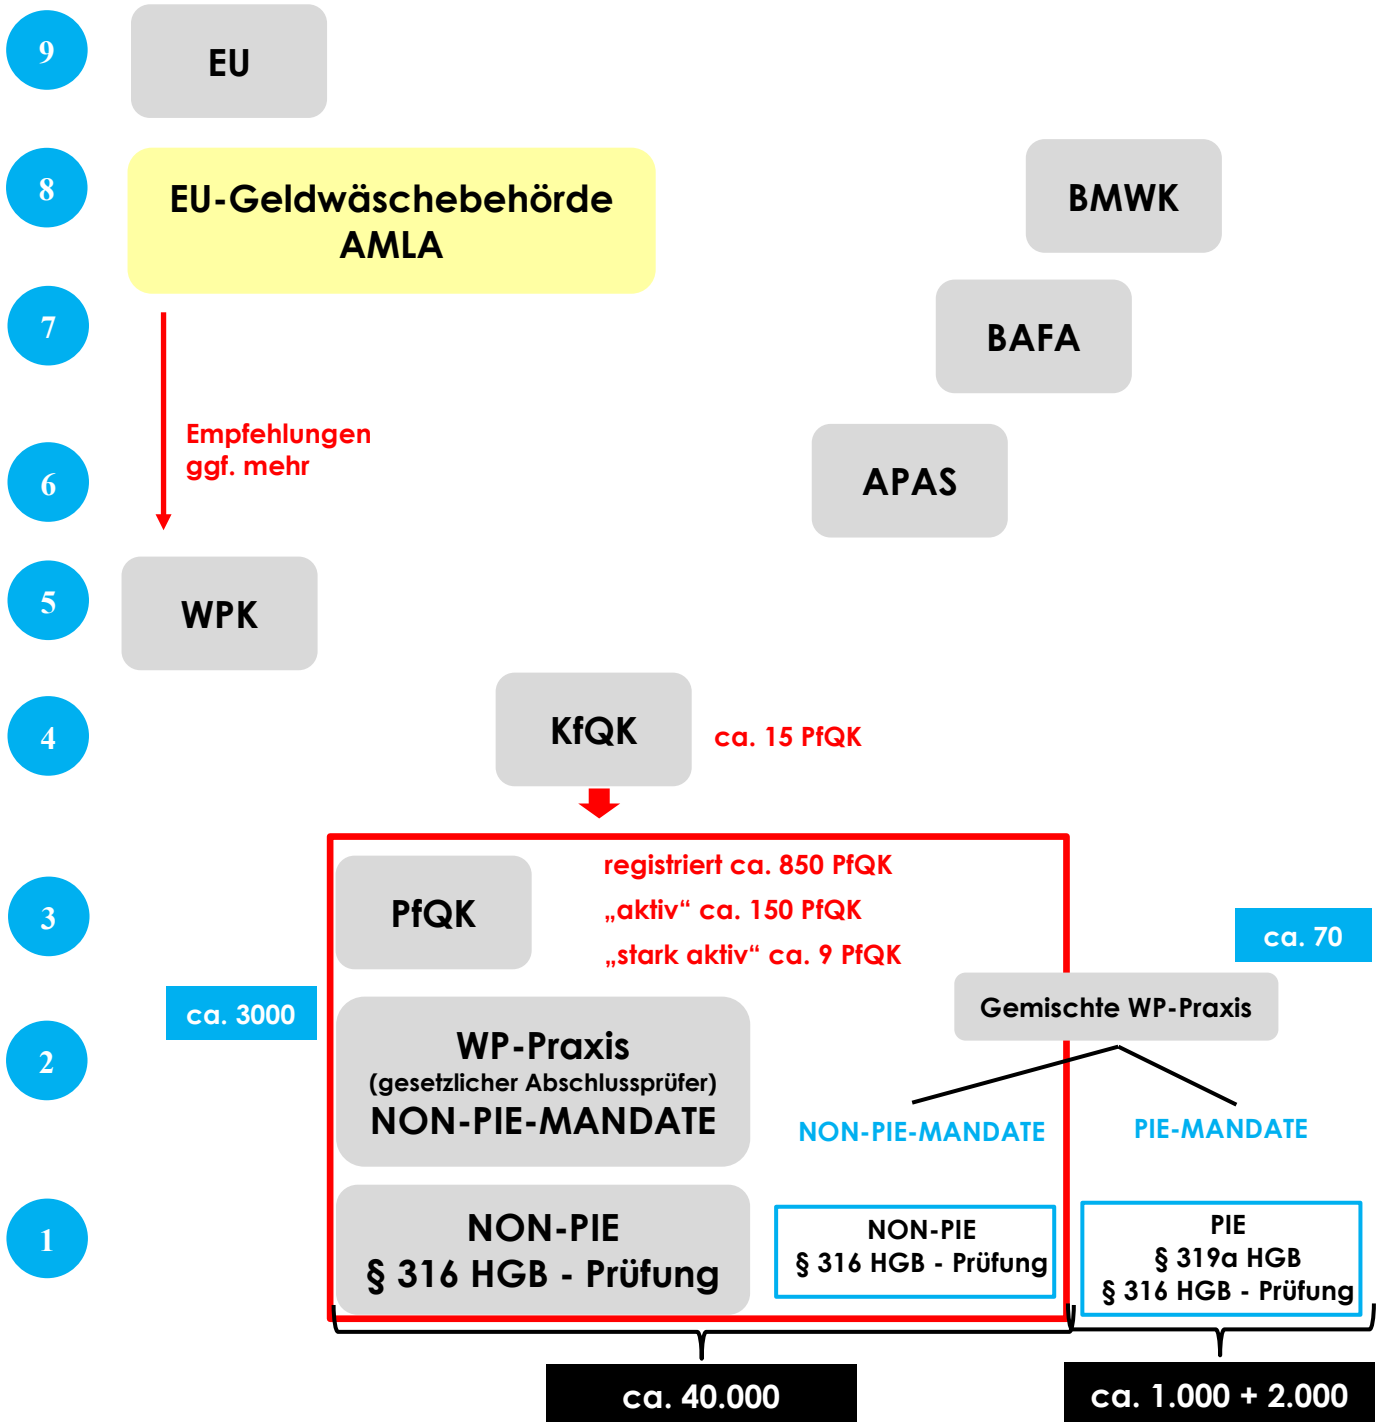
9
EU

8
EU-Geldwäschebehörde
AMLA

BMWK

7
BAFA

Empfehlungen
ggf. mehr

6
APAS

5
WPK

4
KfQK
ca. 15 PfQK

3
PfQK
registriert ca. 850 PfQK
„aktiv“ ca. 150 PfQK
„stark aktiv“ ca. 9 PfQK

ca. 70
Gemischte WP-Praxis

ca. 3000

2
WP-Praxis
(gesetzlicher Abschlussprüfer)
NON-PIE-MANDATE

NON-PIE-MANDATE
PIE-MANDATE

1
NON-PIE
§ 316 HGB - Prüfung

NON-PIE
§ 316 HGB - Prüfung

PIE
§ 319a HGB
§ 316 HGB - Prüfung

ca. 40.000
ca. 1.000 + 2.000